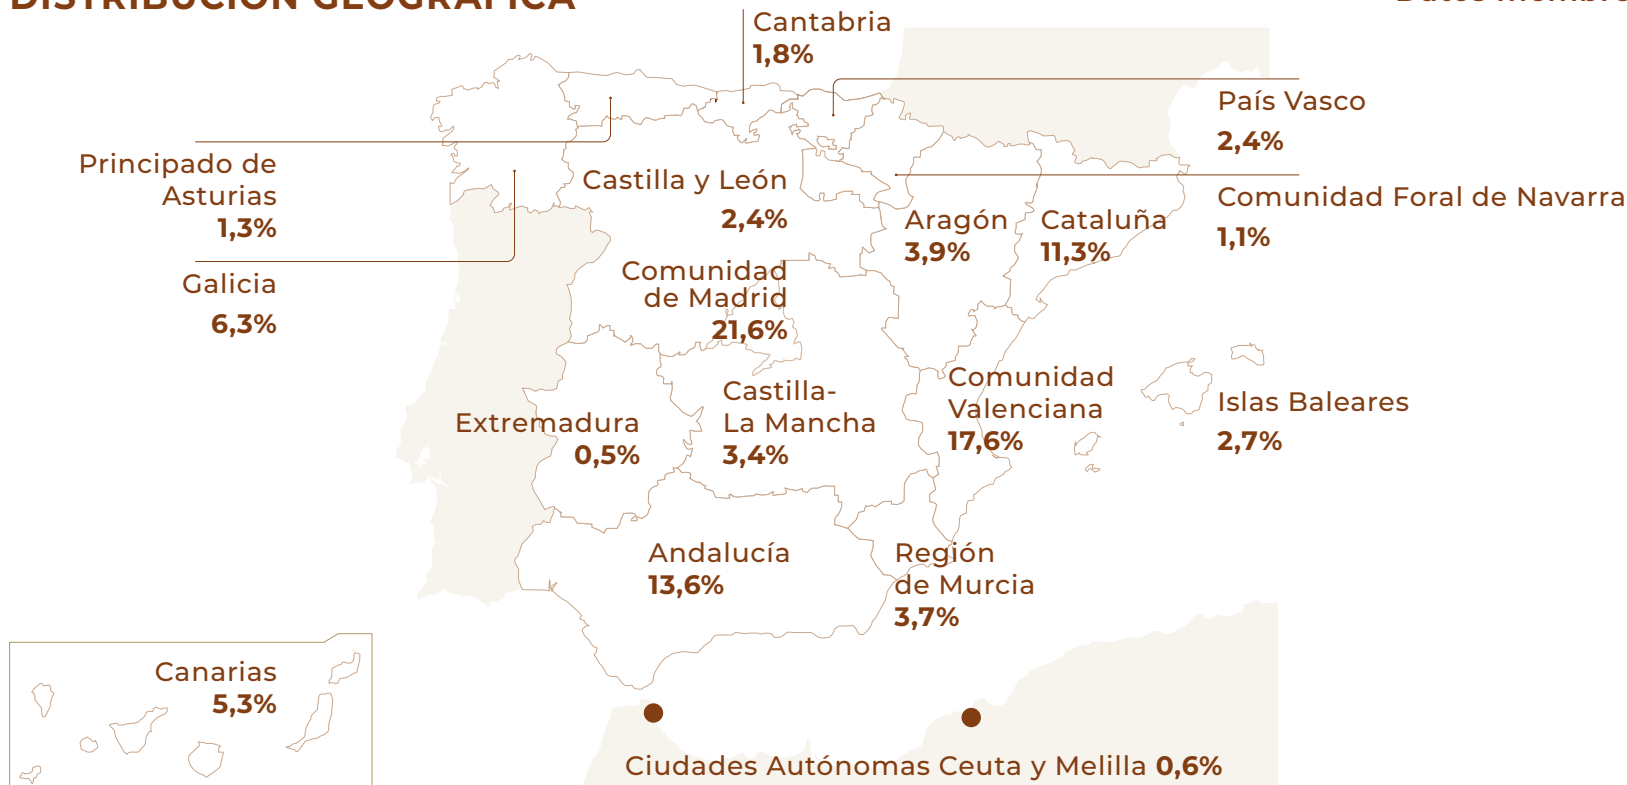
DISTRIBUCIÓN GEOGRÁFICA

Datos miembro

Cantabria
1,8%

País Vasco
2,4%

Principado de Asturias
1,3%

Castilla y León
2,4%

Comunidad Foral de Navarra
1,1%

Galicia
6,3%

Aragón
3,9%

Cataluña
11,3%

Comunidad de Madrid
21,6%

Comunidad Valenciana
17,6%

Islas Baleares
2,7%

Extremadura
0,5%

Castilla-La Mancha
3,4%

Andalucía
13,6%

Región de Murcia
3,7%

Canarias
5,3%

Ciudades Autónomas Ceuta y Melilla 0,6%